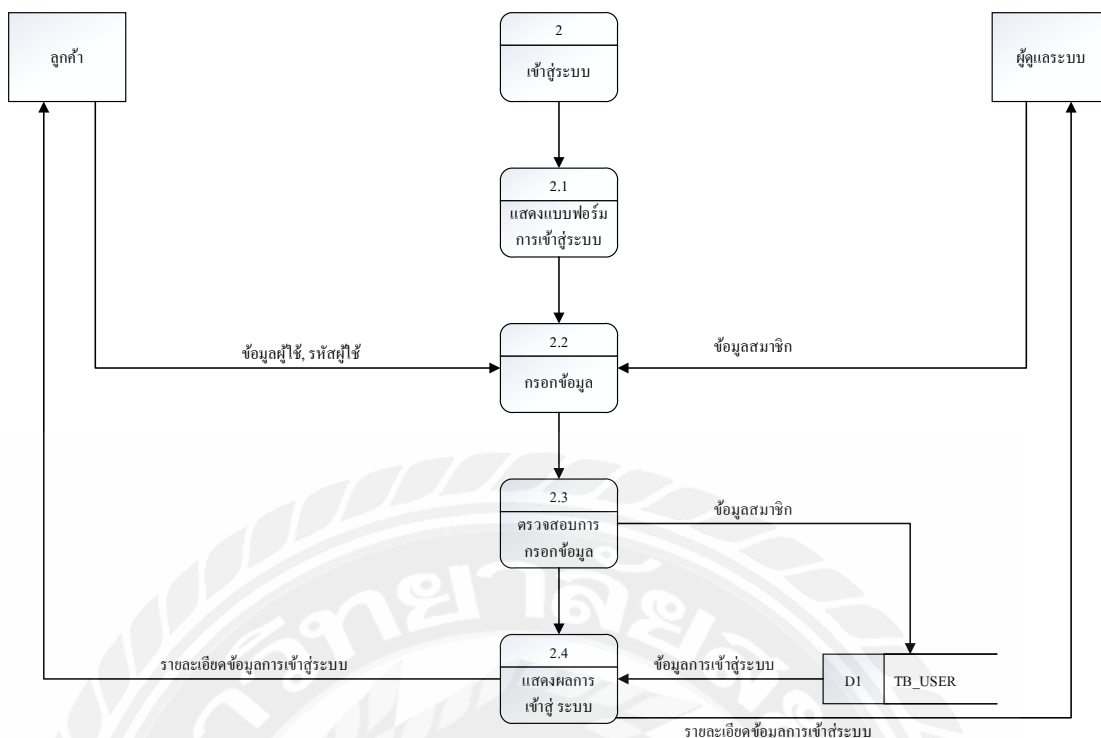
ลูกค้า

2
เข้าสู่ระบบ

ผู้ดูแลระบบ

2.1
แสดงแบบฟอร์ม การเข้าสู่ระบบ

ข้อมูลผู้ใช้, รหัสผู้ใช้

2.2
กรอกข้อมูล

ข้อมูลสมาชิก

2.3
ตรวจสอบการ กรอกข้อมูล

ข้อมูลสมาชิก

รายละเอียดข้อมูลการเข้าสู่ระบบ

2.4
แสดงผลการ เข้าสู่ ระบบ

ข้อมูลการเข้าสู่ระบบ

D1 TB_USER

รายละเอียดข้อมูลการเข้าสู่ระบบ